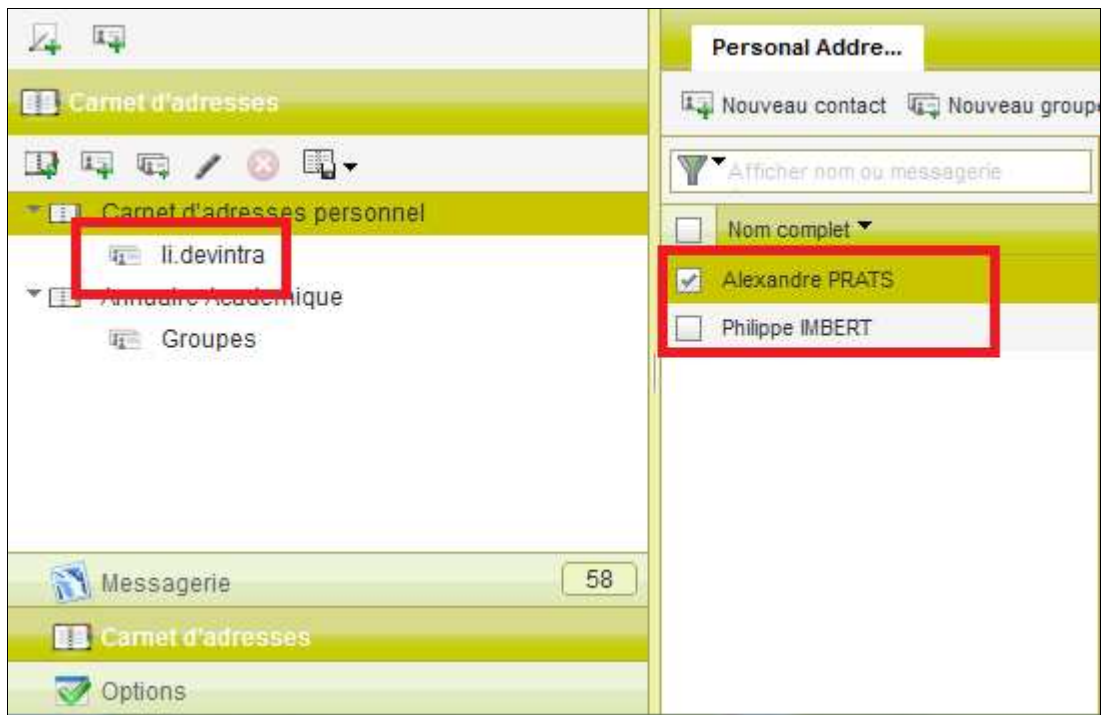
Carnet d'adresses

Carnet d'adresses personnel

li.devintra

Annuaire Académique

Groupes

Messagerie 58

Carnet d'adresses

Options

Personal Addre...

Nouveau contact

Nouveau groupe

Afficher nom ou messagerie

Nom complet

Alexandre PRATS

Philippe IMBERT